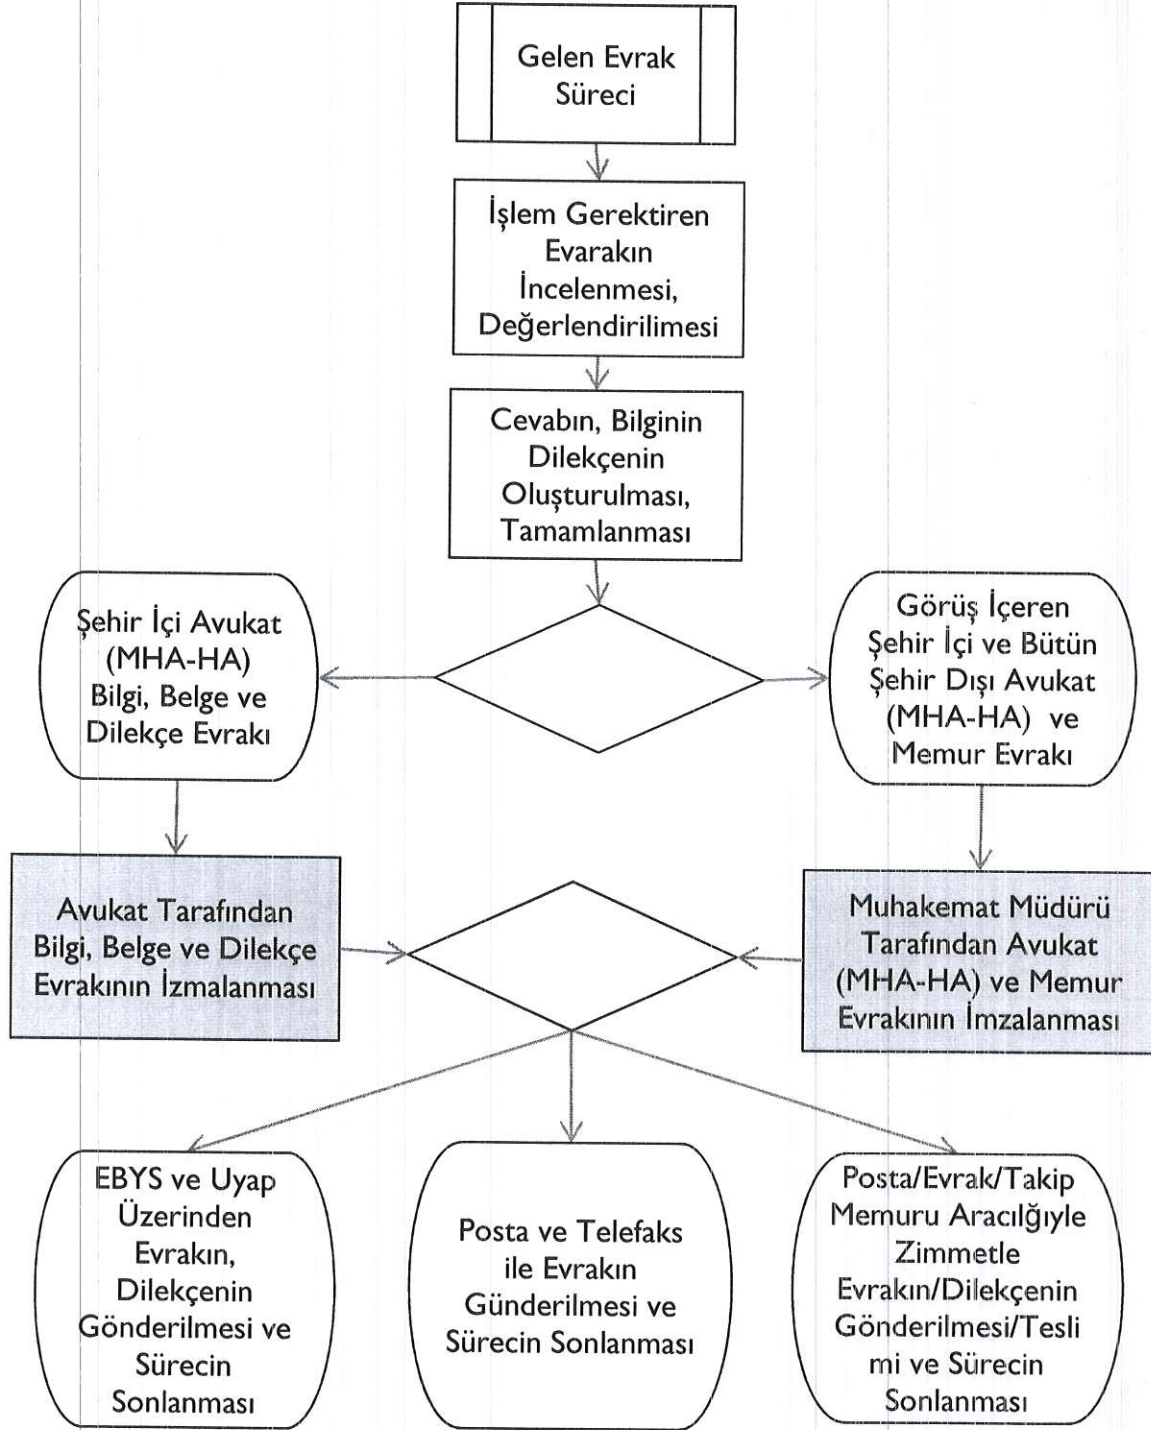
Gelen Evrak Süreci

İşlem Gerektiren Evarakın İncelenmesi, Değerlendirilimesi

Cevabın, Bilginin Dilekçenin Oluşturulması, Tamamlanması

Şehir İçi Avukat (MHA-HA) Bilgi, Belge ve Dilekçe Evrakı

Görüş İçeren Şehir İçi ve Bütün Şehir Dışı Avukat (MHA-HA) ve Memur Evrakı

Avukat Tarafından Bilgi, Belge ve Dilekçe Evrakının İzmalanması

Muhakemat Müdürü Tarafından Avukat (MHA-HA) ve Memur Evrakının İmzalanması

EBYS ve Uyap Üzerinden Evrakın, Dilekçenin Gönderilmesi ve Sürecin Sonlanması

Posta ve Telefaks ile Evrakın Gönderilmesi ve Sürecin Sonlanması

Posta/Evrak/Takip Memuru Aracılğıyle Zimmetle Evrakın/Dilekçenin Gönderilmesi/Teslimi ve Sürecin Sonlanması